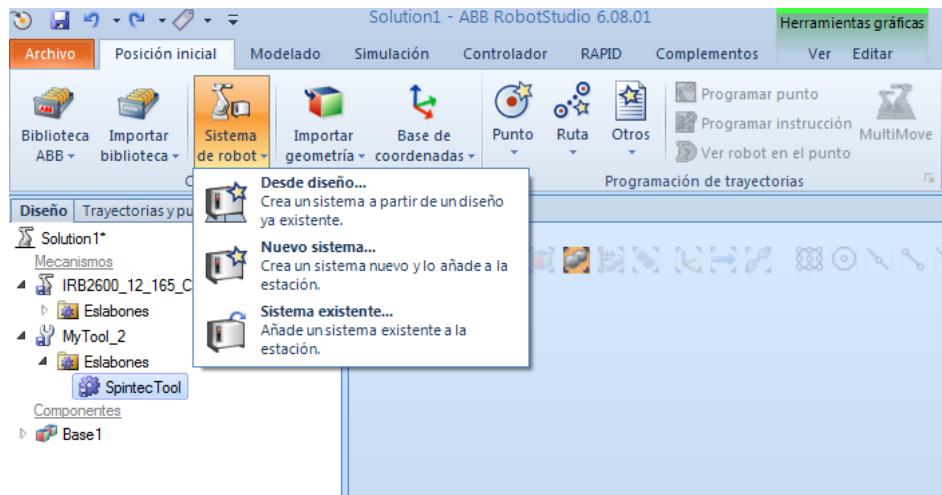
Solution1 - ABB RobotStudio 6.08.01
Herramientas gráficas
Archivo
Posición inicial
Modelado
Simulación
Controlador
RAPID
Complementos
Ver
Editar

Biblioteca ABB
Importar biblioteca
Sistema de robot
Importar geometría
Base de coordenadas
Punto
Ruta
Otros
Programar punto
Programar instrucción
Ver robot en el punto
MultiMove
C
Programación de trayectorias

Diseño
Trayectorias y pu

Desde diseño...
Crea un sistema a partir de un diseño ya existente.

Nuevo sistema...
Crea un sistema nuevo y lo añade a la estación.

Sistema existente...
Añade un sistema existente a la estación.

Solution1*
Mecanismos
IRB2600_12_165_C
Eslabones
MyTool_2
Eslabones
SpintecTool
Componentes
Base1